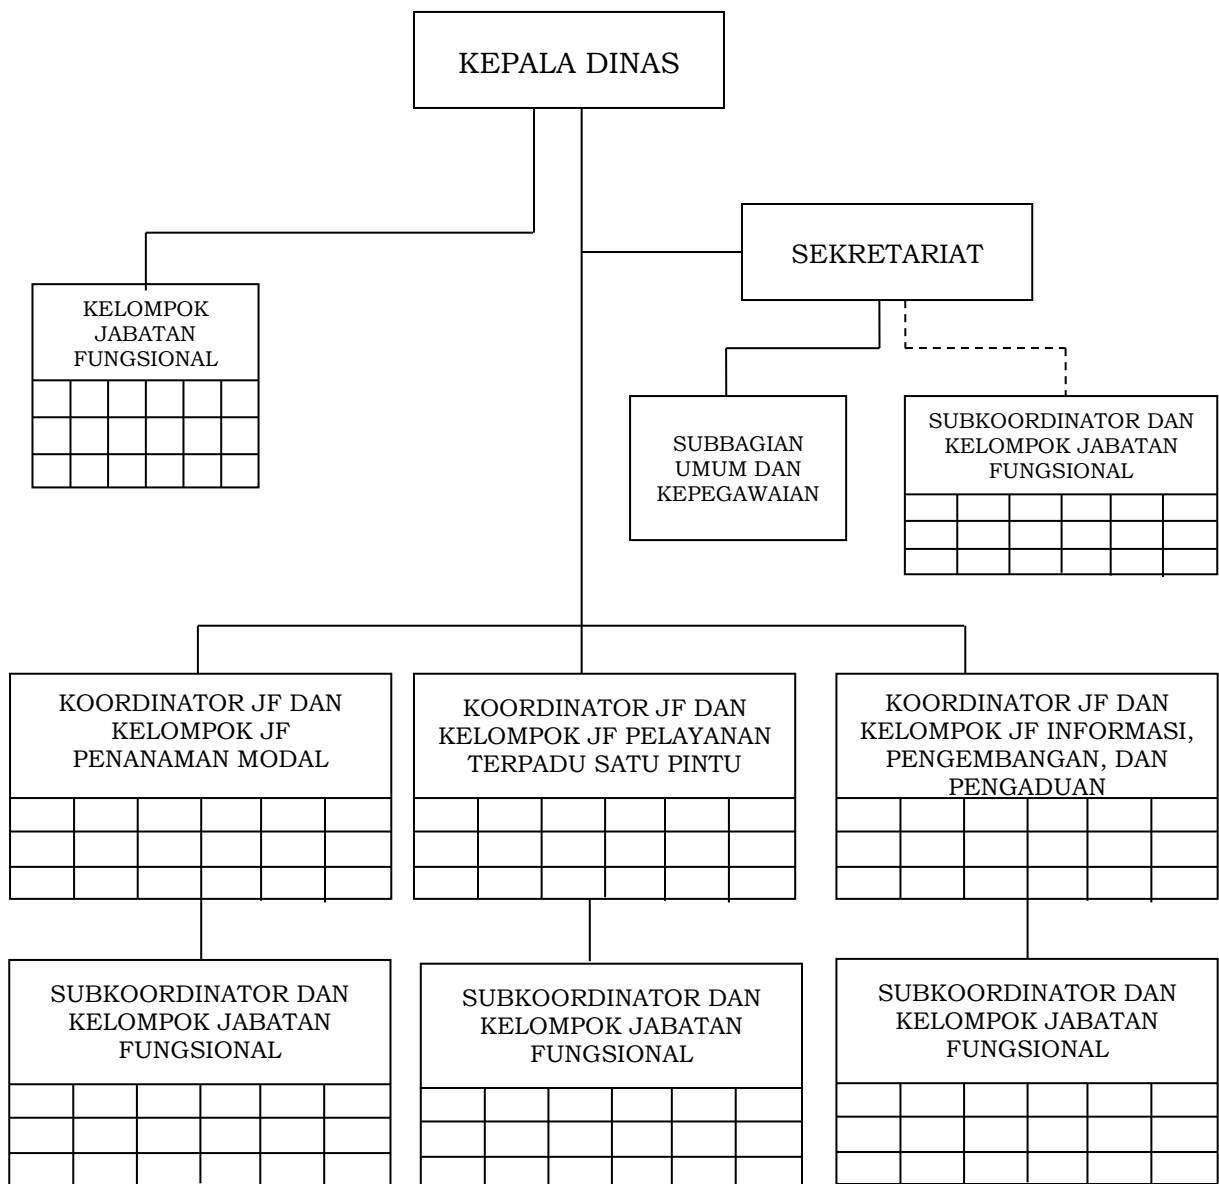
KEPALA DINAS

KELOMPOK JABATAN FUNGSIONAL

SEKRETARIAT

SUBBAGIAN UMUM DAN KEPEGAWAIAN

SUBKOORDINATOR DAN KELOMPOK JABATAN FUNGSIONAL

KOORDINATOR JF DAN KELOMPOK JF PENANAMAN MODAL

KOORDINATOR JF DAN KELOMPOK JF PELAYANAN TERPADU SATU PINTU

KOORDINATOR JF DAN KELOMPOK JF INFORMASI, PENGEMBANGAN, DAN PENGADUAN

SUBKOORDINATOR DAN KELOMPOK JABATAN FUNGSIONAL

SUBKOORDINATOR DAN KELOMPOK JABATAN FUNGSIONAL

SUBKOORDINATOR DAN KELOMPOK JABATAN FUNGSIONAL